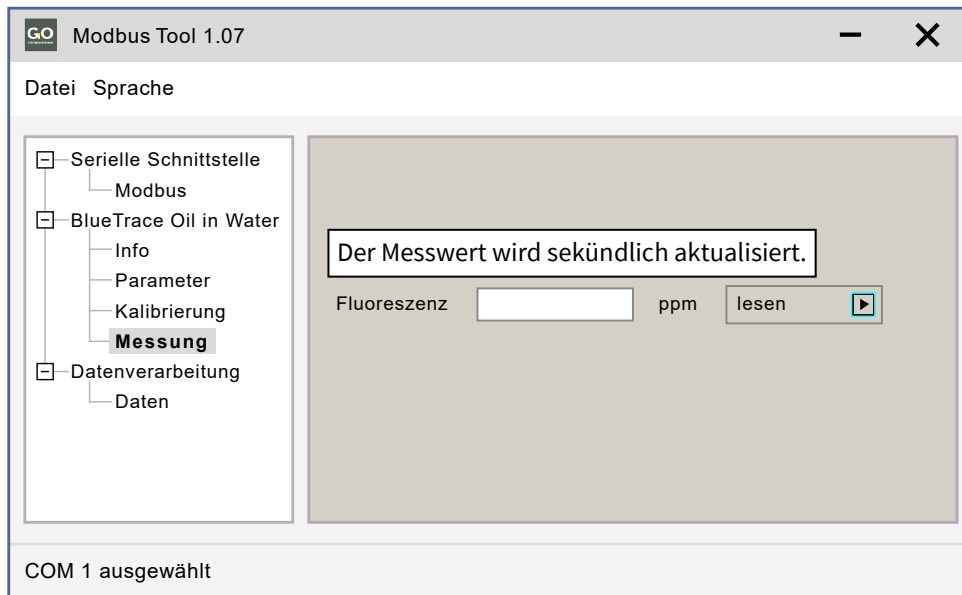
GO Modbus Tool 1.07

Datei Sprache

Serielle Schnittstelle
Modbus
BlueTrace Oil in Water
Info
Parameter
Kalibrierung
Messung
Datenverarbeitung
Daten

Der Messwert wird sekündlich aktualisiert.

Fluoreszenz ppm lesen

COM 1 ausgewählt